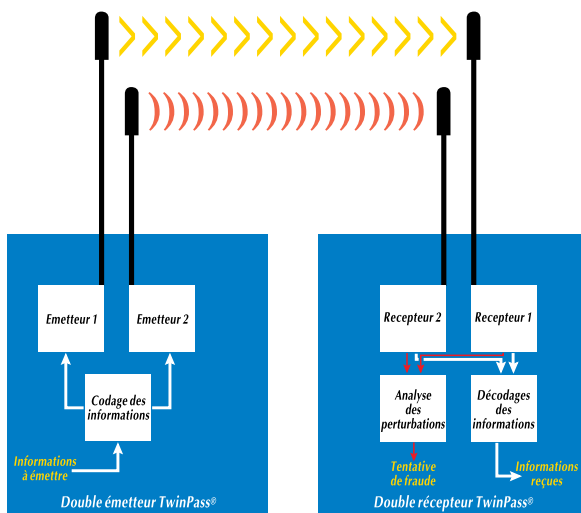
Emetteur 1

Emetteur 2

Codage des informations

Informations à émettre

Double émetteur TwinPass®

Recepteur 2

Recepteur 1

Analyse des perturbations

Décodages des informations

Tentative de fraude

Informations reçues

Double récepteur TwinPass®